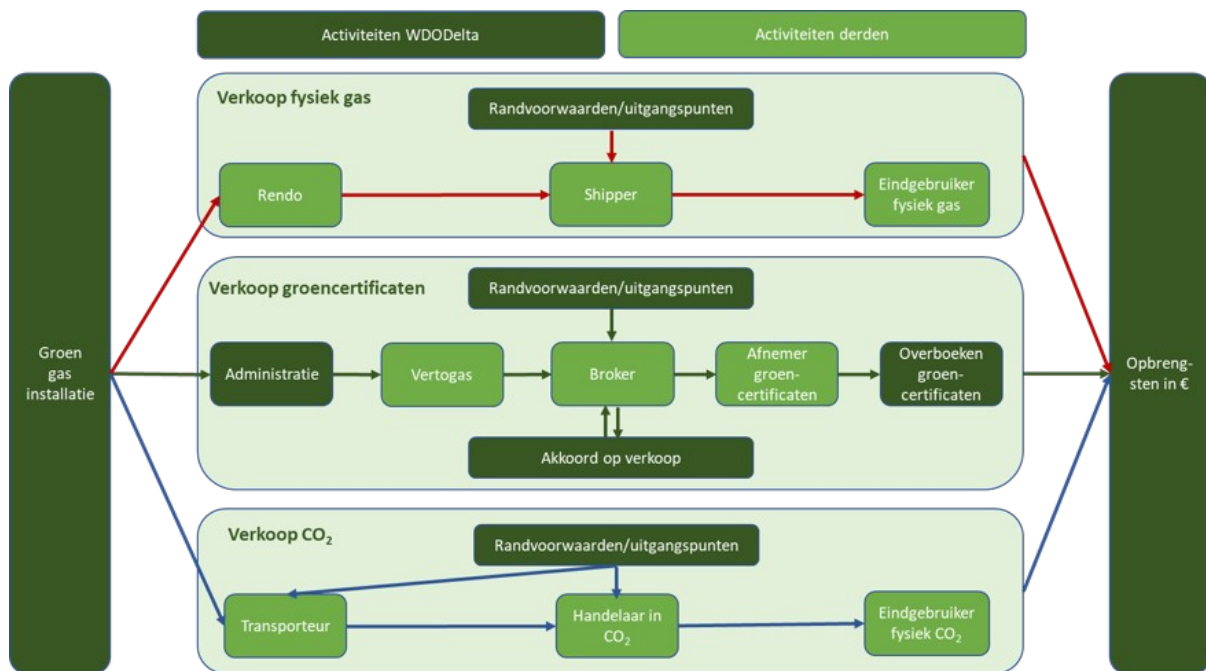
Activiteiten WDODelta

Activiteiten derden

Groen gas installatie

Verkoop fysiek gas

Randvoorwaarden/uitgangspunten

Rendo

Shipper

Eindgebruiker fysiek gas

Verkoop groencertificaten

Randvoorwaarden/uitgangspunten

Administratie

Vertogas

Broker

Afnemer groencertificaten

Overboeken groencertificaten

Akkoord op verkoop

Verkoop $CO_2$

Randvoorwaarden/uitgangspunten

Transporteur

Handelaar in $CO_2$

Eindgebruiker fysiek $CO_2$

Opbrengsten in €